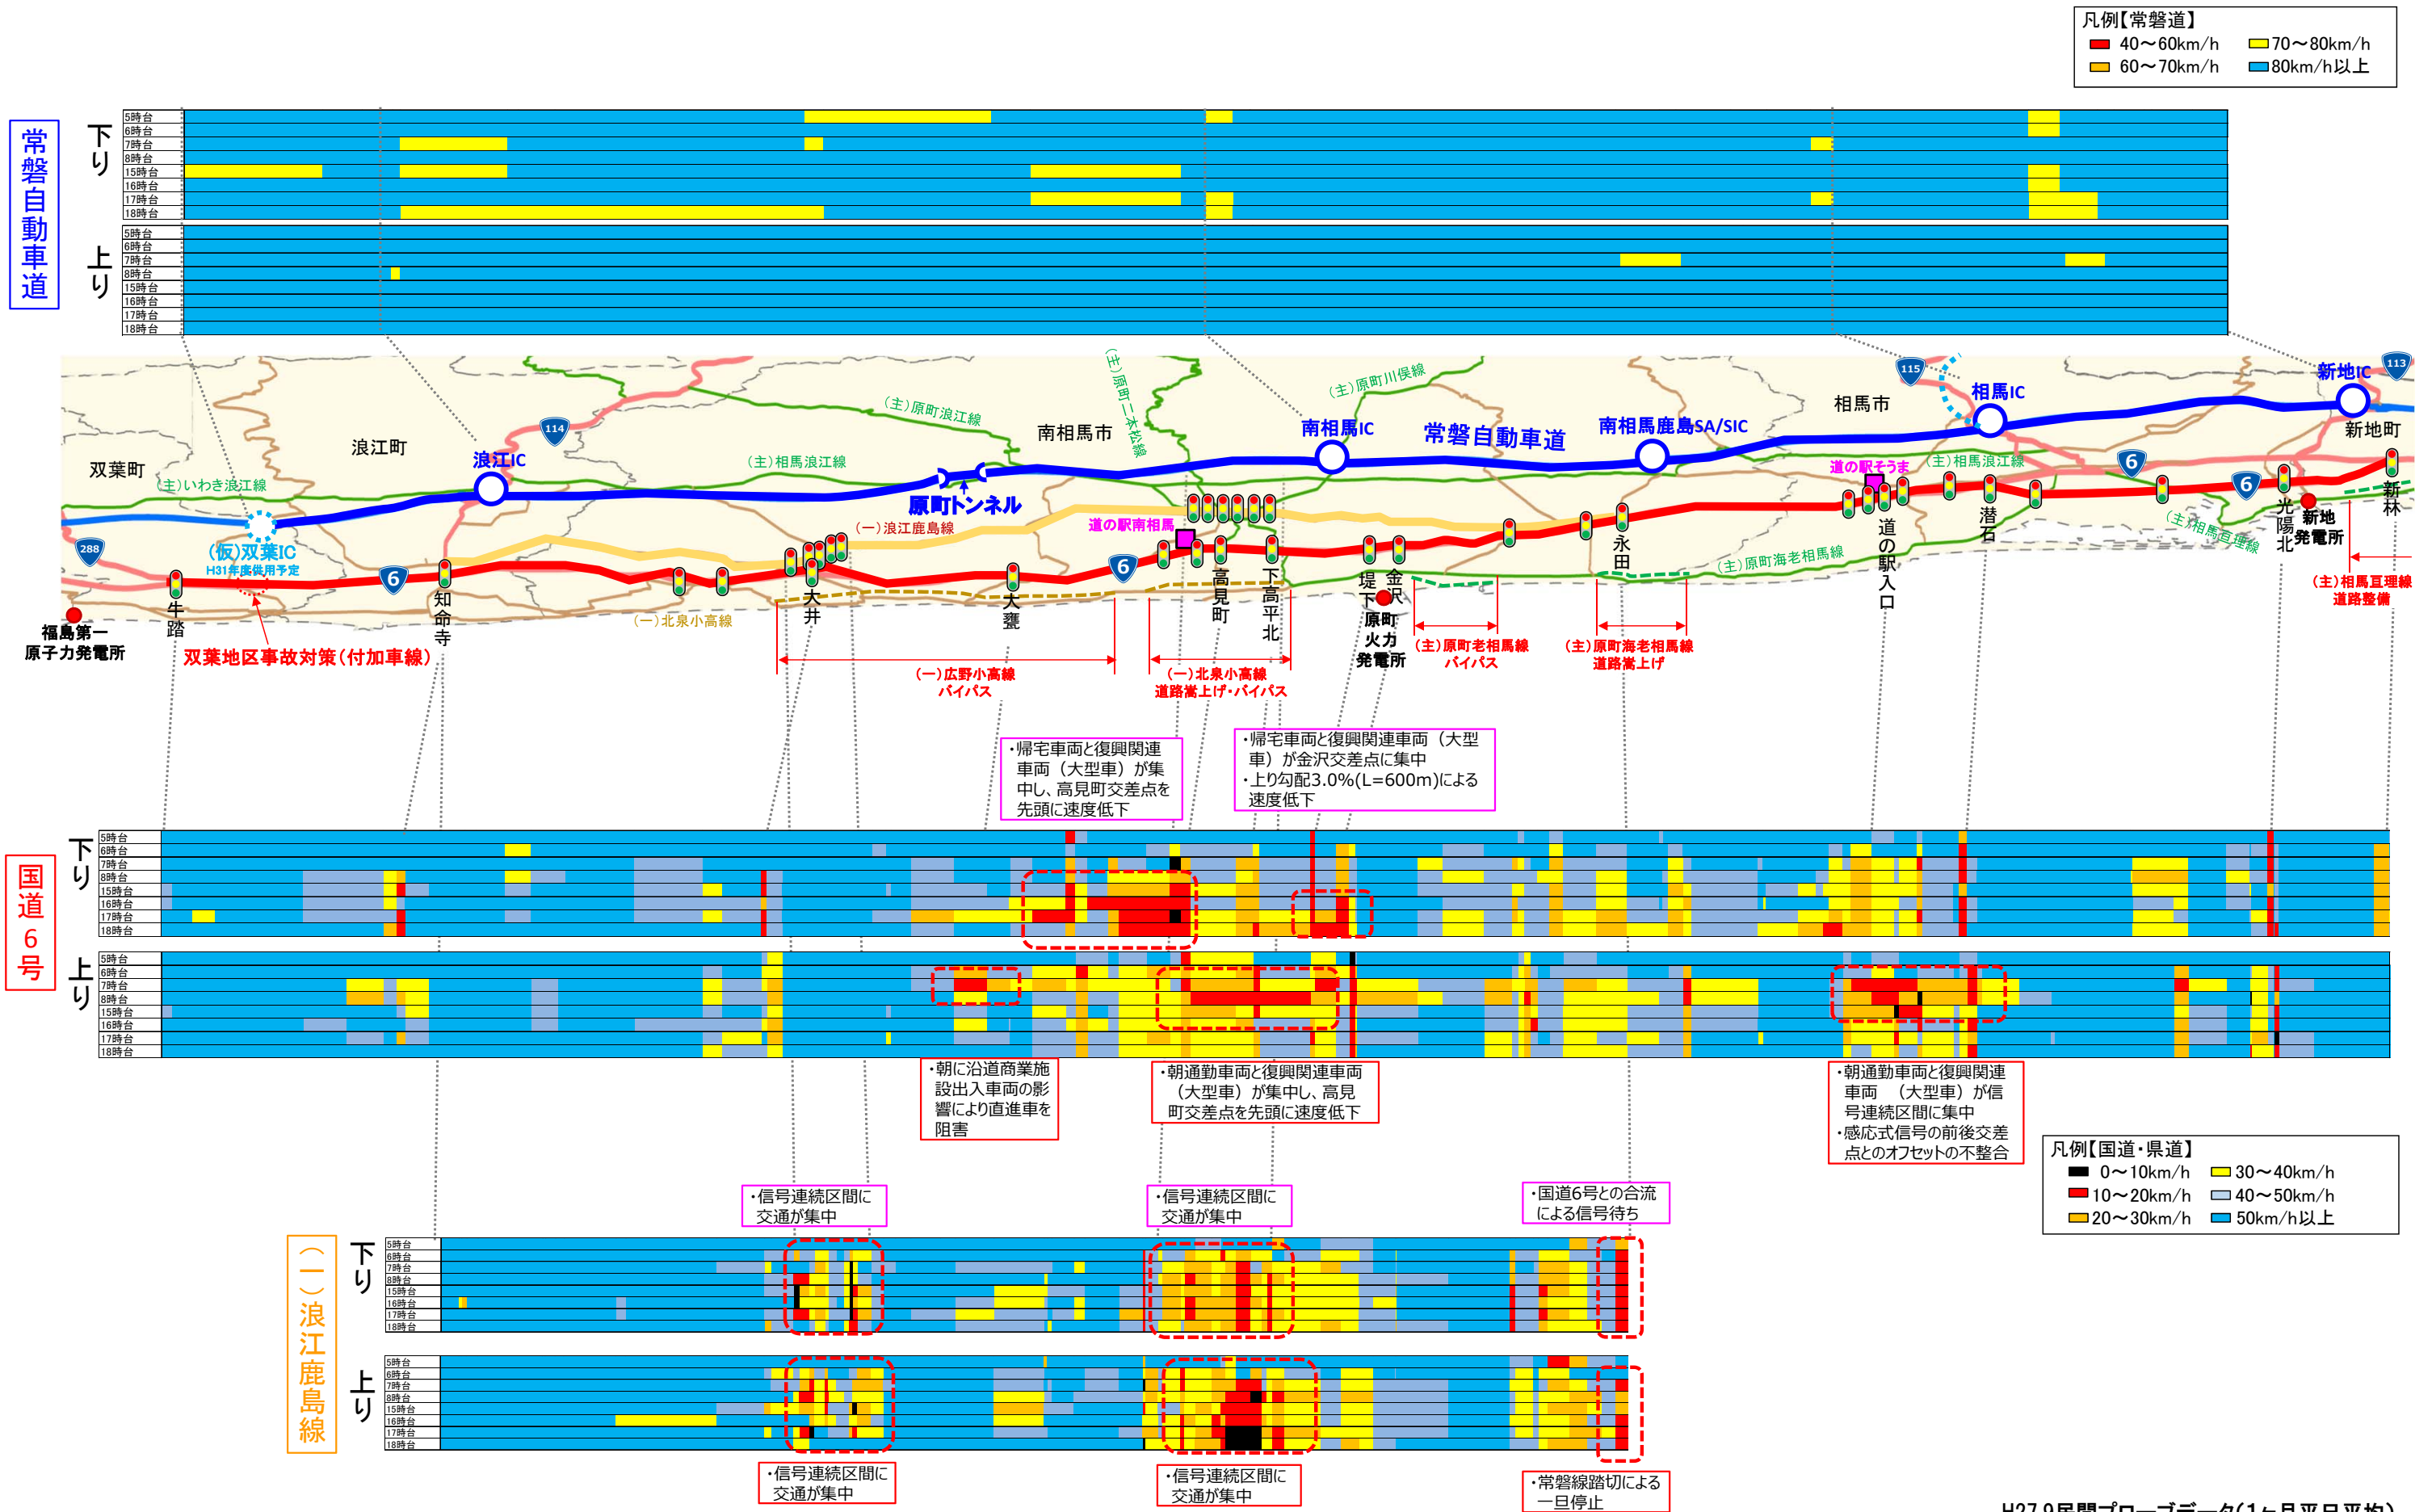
凡例【常磐道】
40～60km/h　70～80km/h
60～70km/h　80km/h以上

常磐自動車道

下り
5時台
6時台
7時台
8時台
15時台
16時台
17時台
18時台

上り
5時台
6時台
7時台
8時台
15時台
16時台
17時台
18時台

双葉町　浪江町　浪江IC　(主)いわき浪江線　114　(主)原町浪江線　(主)相馬浪江線　南相馬市　(主)原町二本松線　(主)原町川俣線　南相馬IC　常磐自動車道　南相馬鹿島SA/SIC　相馬市　115　相馬IC　新地IC　113　新地町
原町トンネル　(一)浪江鹿島線　道の駅南相馬　道の駅そうま　(主)相馬浪江線　(主)相馬亘理線
288　(仮)双葉IC　H31年度供用予定　6　(一)北泉小高線　(主)原町海老相馬線
福島第一原子力発電所　牛踏　知命寺　大井　大甕　高見町　下高平北　堤下　金沢　原町火力発電所　永田　道の駅入口　潜石　光陽北　新地発電所　新林
双葉地区事故対策(付加車線)
(一)広野小高線バイパス
(一)北泉小高線道路嵩上げ・バイパス
(主)原町老相馬線バイパス
(主)原町海老相馬線道路嵩上げ
(主)相馬亘理線道路整備

・帰宅車両と復興関連車両（大型車）が集中し、高見町交差点を先頭に速度低下
・帰宅車両と復興関連車両（大型車）が金沢交差点に集中
・上り勾配3.0%(L=600m)による速度低下

国道6号
下り
5時台
6時台
7時台
8時台
15時台
16時台
17時台
18時台
上り
5時台
6時台
7時台
8時台
15時台
16時台
17時台
18時台

・朝に沿道商業施設出入車両の影響により直進車を阻害
・朝通勤車両と復興関連車両（大型車）が集中し、高見町交差点を先頭に速度低下
・朝通勤車両と復興関連車両　（大型車）が信号連続区間に集中
・感応式信号の前後交差点とのオフセットの不整合

凡例【国道・県道】
0～10km/h　30～40km/h
10～20km/h　40～50km/h
20～30km/h　50km/h以上

・信号連続区間に交通が集中
・信号連続区間に交通が集中
・国道6号との合流による信号待ち

(一)浪江鹿島線
下り
5時台
6時台
7時台
8時台
15時台
16時台
17時台
18時台
上り
5時台
6時台
7時台
8時台
15時台
16時台
17時台
18時台

・信号連続区間に交通が集中
・信号連続区間に交通が集中
・常磐線踏切による一旦停止

H27.9民間プローブデータ(1ヶ月平日平均)